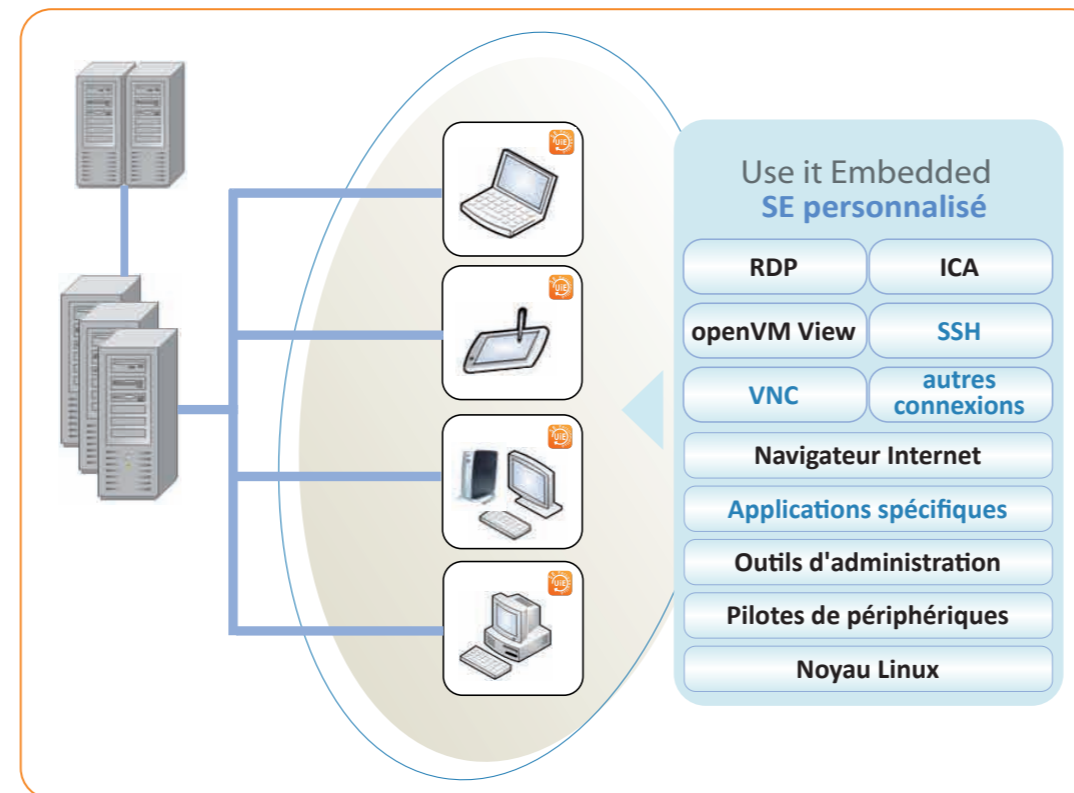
UIE

UIE

UIE

UIE

Use it Embedded
SE personnalisé

| RDP | ICA |
|---|---|
| openVM View | SSH |
| VNC | autres connexions |

Navigateur Internet

Applications spécifiques

Outils d'administration

Pilotes de périphériques

Noyau Linux